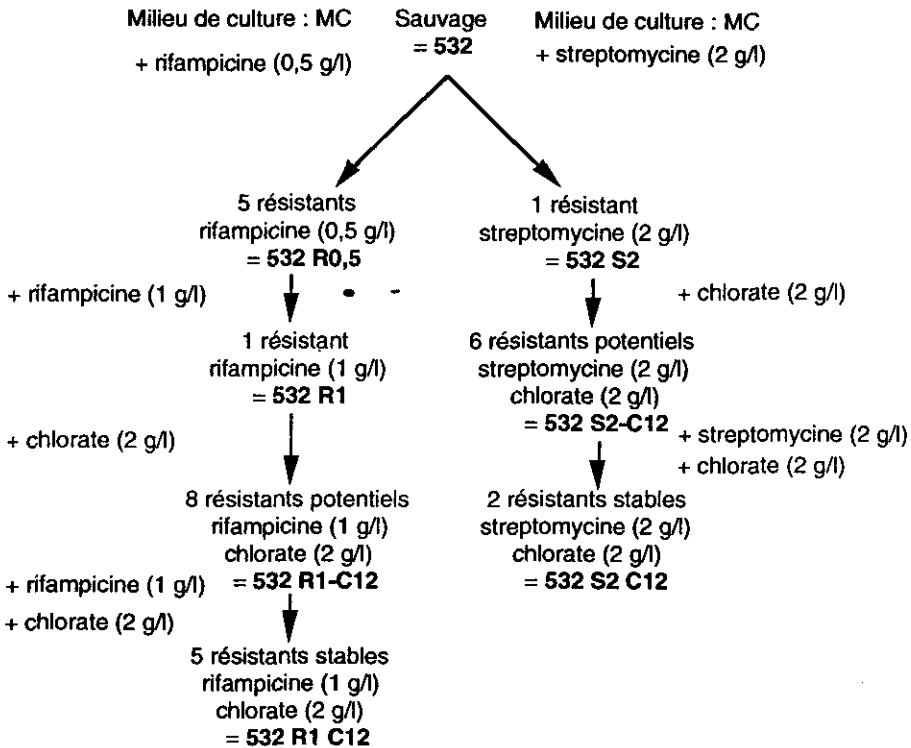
Milieu de culture : MC

+ rifampicine (0,5 g/l)

Sauvage
= 532

Milieu de culture : MC
+ streptomycine (2 g/l)

5 résistants
rifampicine (0,5 g/l)
= 532 R0,5

+ rifampicine (1 g/l)

1 résistant
rifampicine (1 g/l)
= 532 R1

+ chlorate (2 g/l)

8 résistants potentiels
rifampicine (1 g/l)
chlorate (2 g/l)
= 532 R1-C12

+ rifampicine (1 g/l)
+ chlorate (2 g/l)

5 résistants stables
rifampicine (1 g/l)
chlorate (2 g/l)
= 532 R1 C12

1 résistant
streptomycine (2 g/l)
= 532 S2

+ chlorate (2 g/l)

6 résistants potentiels
streptomycine (2 g/l)
chlorate (2 g/l)
= 532 S2-C12

+ streptomycine (2 g/l)
+ chlorate (2 g/l)

2 résistants stables
streptomycine (2 g/l)
chlorate (2 g/l)
= 532 S2 C12